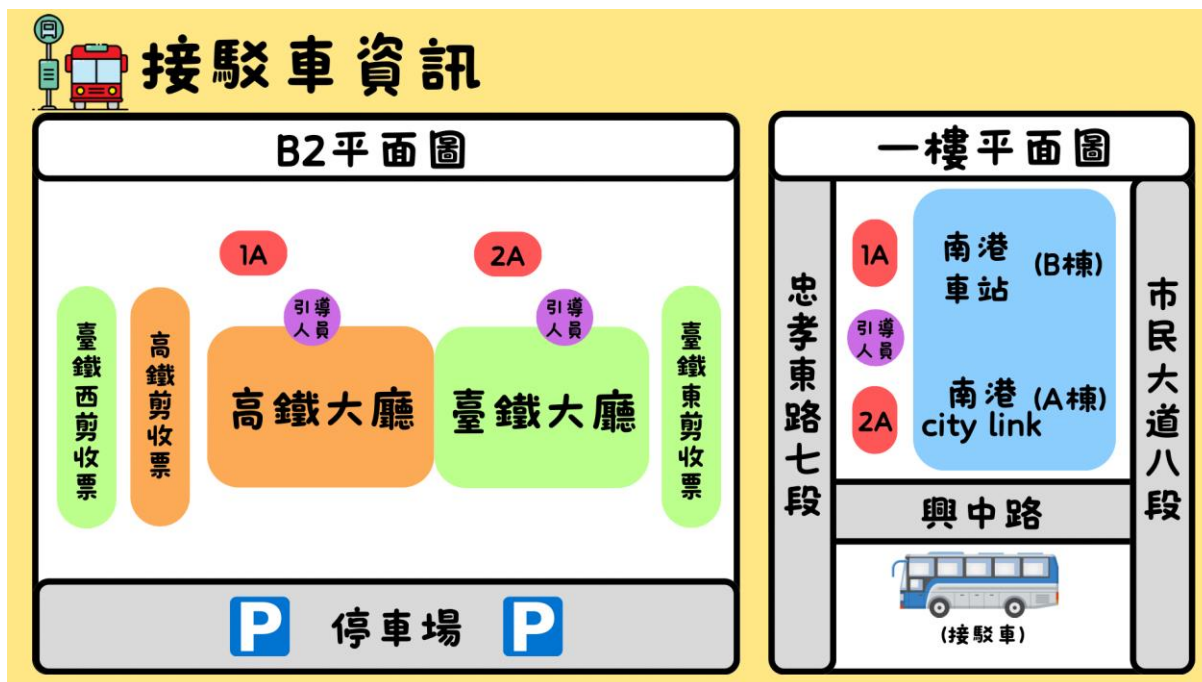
接駁車資訊

B2平面圖

1A

2A

臺鐵西剪收票

高鐵剪收票

引導人員

高鐵大廳

引導人員

臺鐵大廳

臺鐵東剪收票

P 停車場 P

一樓平面圖

忠孝東路七段

1A

引導人員

2A

南港車站 (B棟)

南港 (A棟) city link

市民大道八段

興中路

(接駁車)